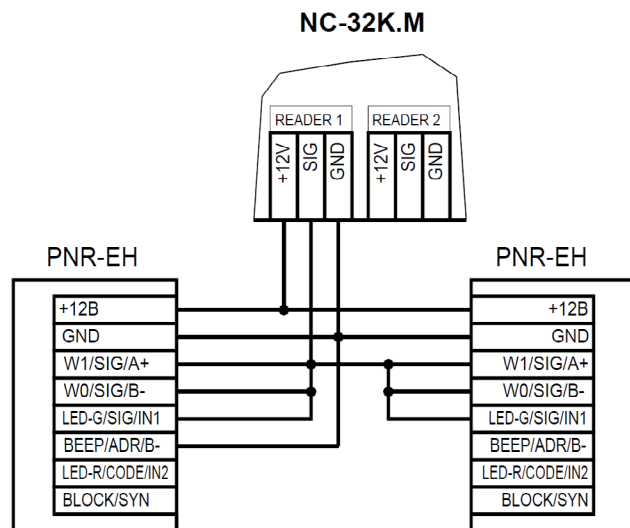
NC-32K.M

READER 1
+12V
SIG
GND

READER 2
+12V
SIG
GND

PNR-EH
+12B
GND
W1/SIG/A+
W0/SIG/B-
LED-G/SIG/IN1
BEEP/ADR/B-
LED-R/CODE/IN2
BLOCK/SYN

PNR-EH
+12B
GND
W1/SIG/A+
W0/SIG/B-
LED-G/SIG/IN1
BEEP/ADR/B-
LED-R/CODE/IN2
BLOCK/SYN